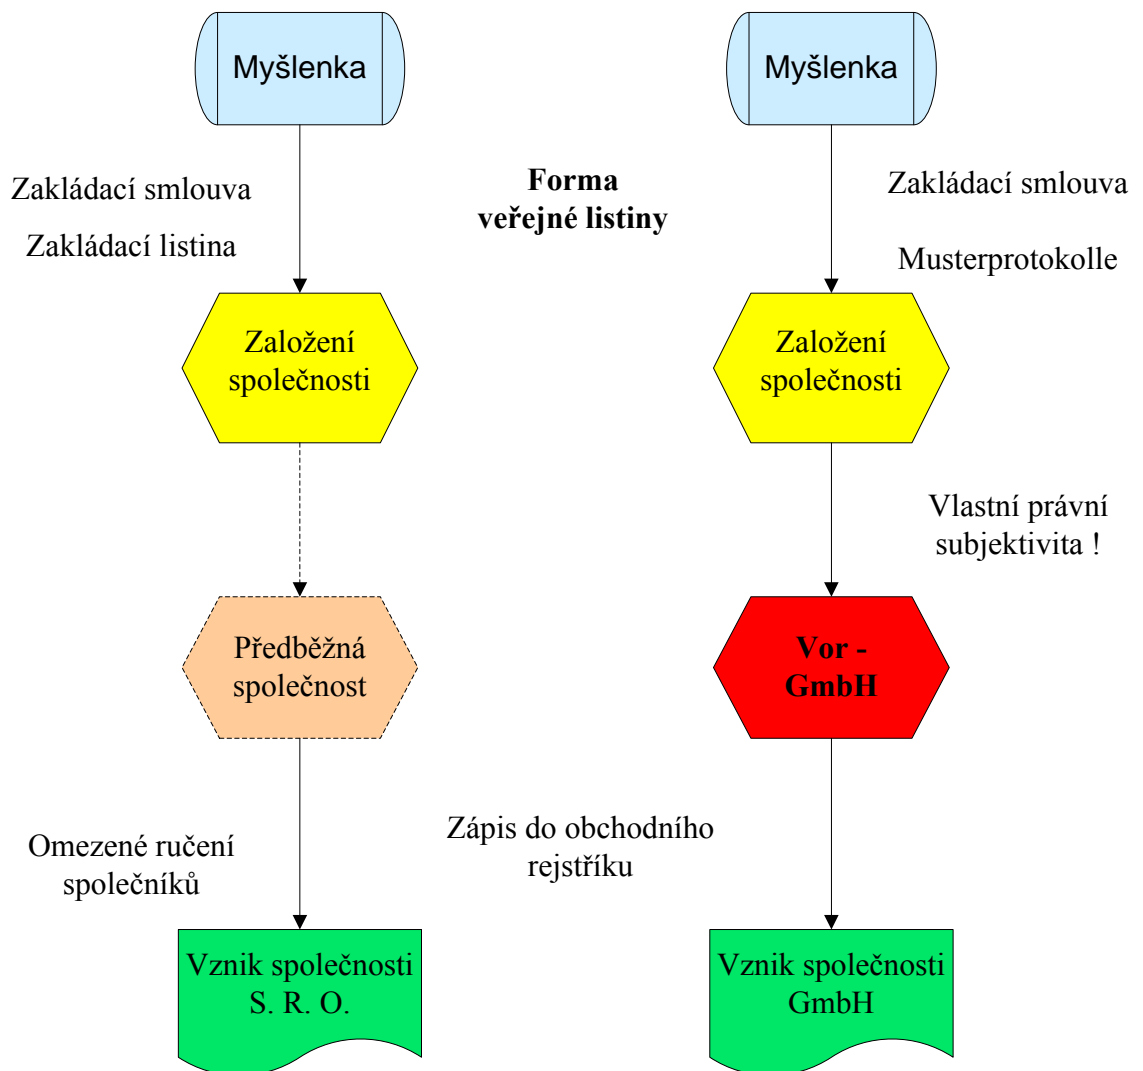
Myšlenka

Myšlenka

Zakládací smlouva

Zakládací listina

Forma veřejné listiny

Zakládací smlouva

Musterprotokolle

Založení společnosti

Založení společnosti

Vlastní právní subjektivita !

Předběžná společnost

Vor - GmbH

Zápis do obchodního rejstříku

Omezené ručení společníků

Vznik společnosti S. R. O.

Vznik společnosti GmbH